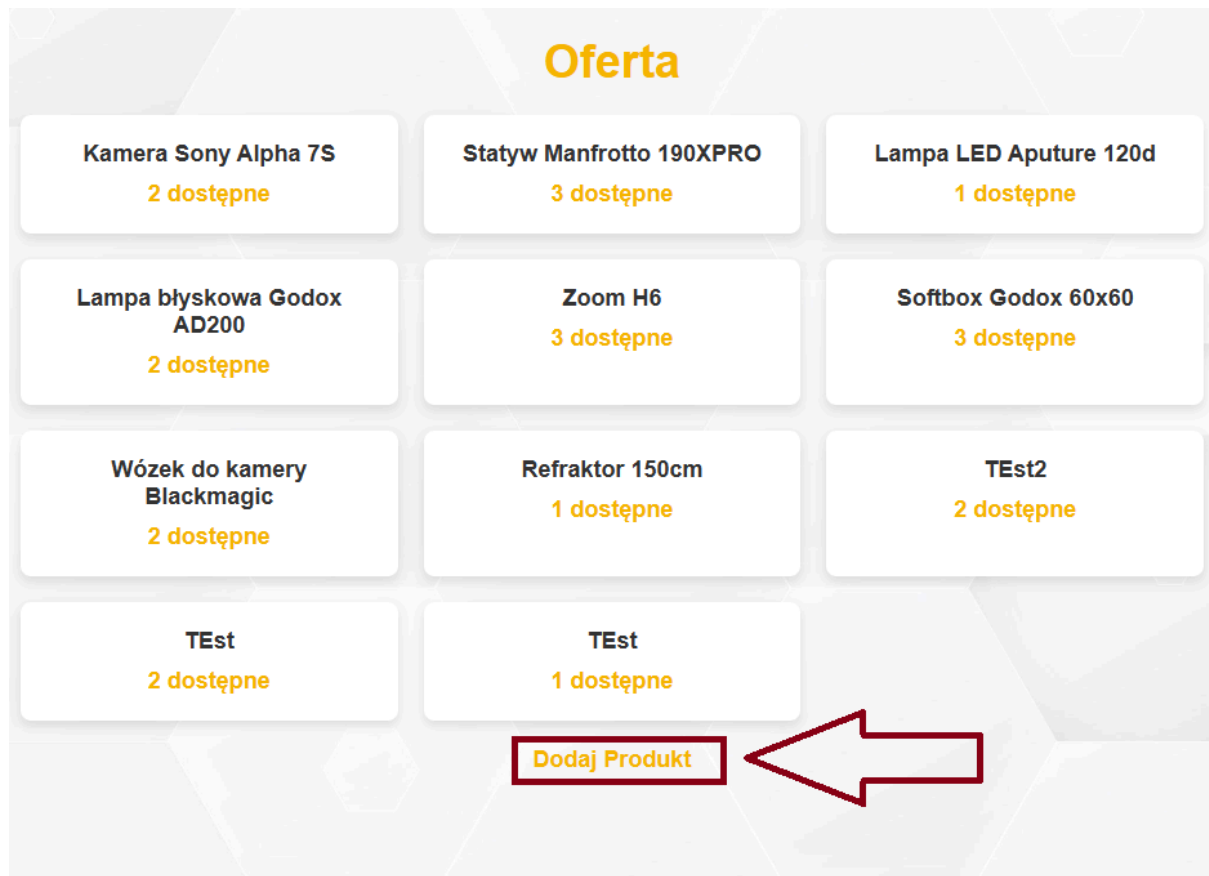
Oferta

Kamera Sony Alpha 7S
2 dostępne

Statyw Manfrotto 190XPRO
3 dostępne

Lampa LED Aputure 120d
1 dostępne

Lampa błyskowa Godox AD200
2 dostępne

Zoom H6
3 dostępne

Softbox Godox 60x60
3 dostępne

Wózek do kamery Blackmagic
2 dostępne

Refraktor 150cm
1 dostępne

TEst2
2 dostępne

TEst
2 dostępne

TEst
1 dostępne

Dodaj Produkt